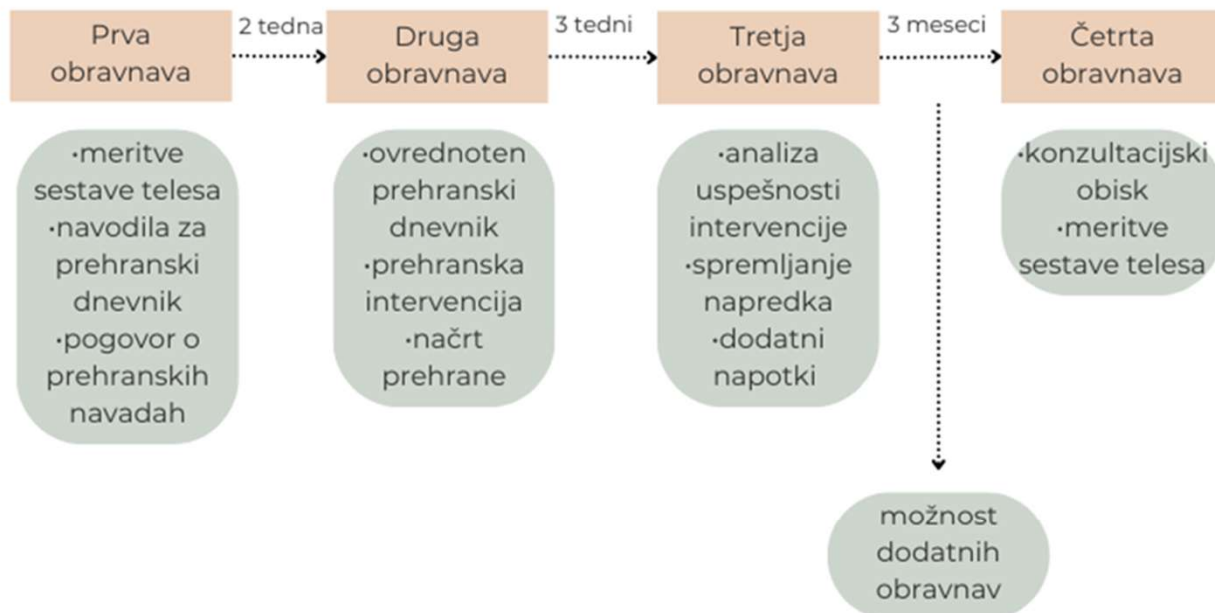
Prva obravnava

2 tedna

Druga obravnava

3 tedni

Tretja obravnava

3 meseci

Četrta obravnava

·meritve sestave telesa ·navodila za prehranski dnevnik ·pogovor o prehranskih navadah

·ovrednoten prehranski dnevnik ·prehranska intervencija ·načrt prehrane

·analiza uspešnosti intervencije ·spremljanje napredka ·dodatni napotki

·konzultacijski obisk ·meritve sestave telesa

možnost dodatnih obravnav